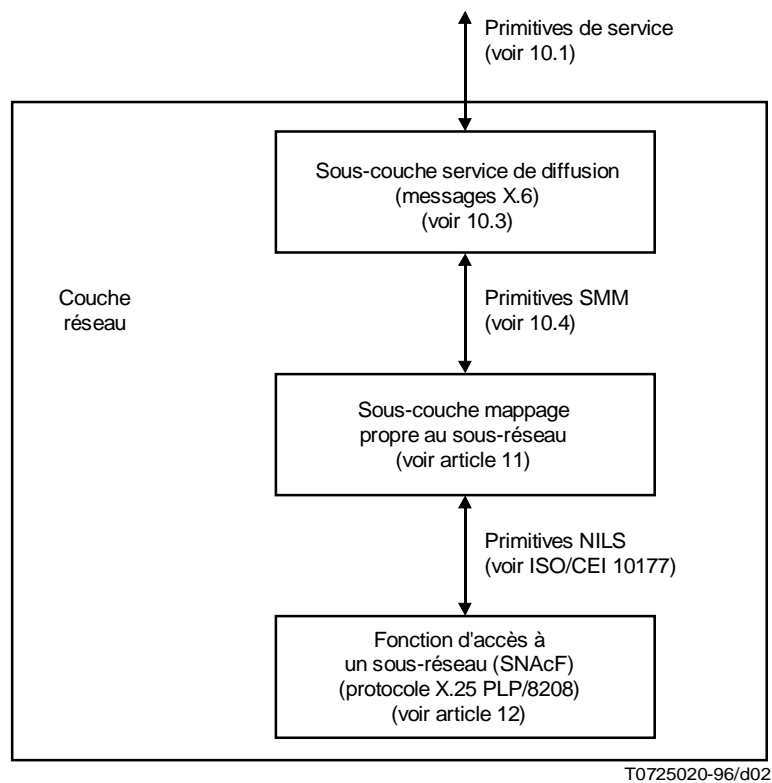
Primitives de service
(voir 10.1)

Sous-couche service de diffusion
(messages X.6)
(voir 10.3)

Couche
réseau

Primitives SMM
(voir 10.4)

Sous-couche mappage
propre au sous-réseau
(voir article 11)

Primitives NILS
(voir ISO/CEI 10177)

Fonction d'accès à
un sous-réseau (SNAcF)
(protocole X.25 PLP/8208)
(voir article 12)

T0725020-96/d02